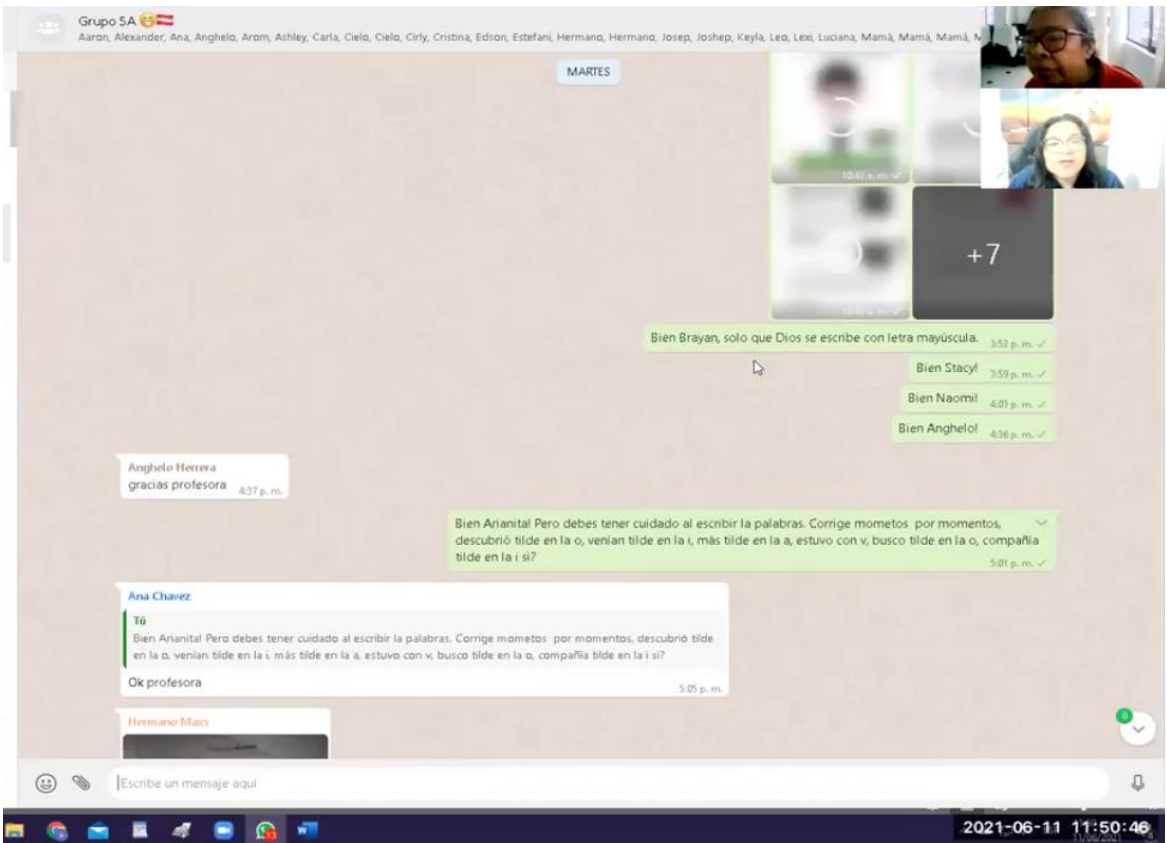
Grupo 5A 😊🇵🇪
Aaron, Alexander, Ana, Anghelo, Arom, Ashley, Carla, Cielo, Cielo, Cirly, Cristina, Edson, Estefani, Hermano, Hermano, Josep, Joshep, Keyla, Leo, Lexi, Luciana, Mamá, Mamá, Mamá, M

MARTES

10:42 a. m.

+7

Bien Brayan, solo que Dios se escribe con letra mayúscula. 3:52 p. m.

Bien Stacy! 3:59 p. m.

Bien Naomi! 4:03 p. m.

Bien Anghelo! 4:36 p. m.

Anghelo Herrera
gracias profesora 4:37 p. m.

Bien Arianita! Pero debes tener cuidado al escribir la palabras. Corrige mometos por momentos, descubrió tilde en la o, venían tilde en la i, más tilde en la a, estuvo con v, busco tilde en la o, compañía tilde en la i si? 5:01 p. m.

Ana Chavez
Tú
Bien Arianita! Pero debes tener cuidado al escribir la palabras. Corrige mometos por momentos, descubrió tilde en la o, venían tilde en la i, más tilde en la a, estuvo con v, busco tilde en la o, compañía tilde en la i si?
Ok profesora 5:05 p. m.

Hermano Mars

Escribe un mensaje aquí

2021-06-11 11:50:46